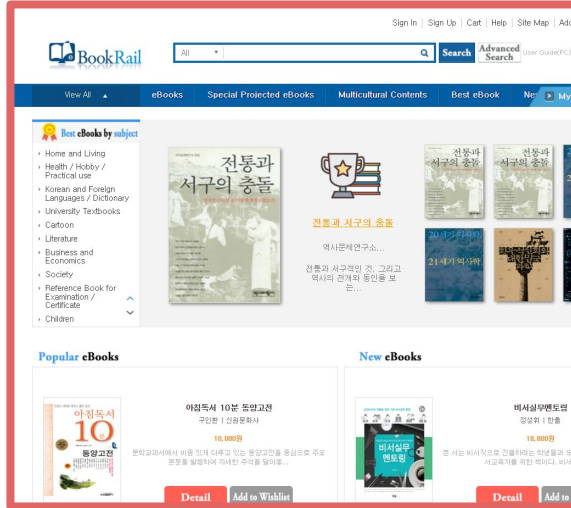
Sign In | Sign Up | Cart | Help | Site Map | Add

BookRail

All

Search

Advanced Search

User Guide(PC)

View All

eBooks

Special Projected eBooks

Multicultural Contents

Best eBook

Ne

My

Best eBooks by subject

Home and Living

Health / Hobby / Practical use

Korean and Foreign Languages / Dictionary

University Textbooks

Cartoon

Literature

Business and Economics

Society

Reference Book for Examination / Certificate

Children

전통과 서구의 충돌

전통과 서구의 충돌

역사문제연구소...

전통과 서구적인 것, 그리고 역사의 전개와 동인을 보는...

전통과 서구의 충돌

전통과 서구의 충돌

21세기 역사학

Popular eBooks

아침독서 10분 동양고전

아침독서 10분 동양고전

구인환 | 신원문화사

10,000원

문학교과서에서 비중 있게 다루고 있는 동양고전을 중심으로 주요 문문을 발췌하여 자세한 주석을 달아둔...

Detail

Add to Wishlist

New eBooks

비서실무 멘토링

비서실무멘토링

정성휘 | 한출

18,000원

본 서는 비서직으로 진출하려는 학생들과 현 서교육자를 위한 책이다. 비서

Detail

Add to